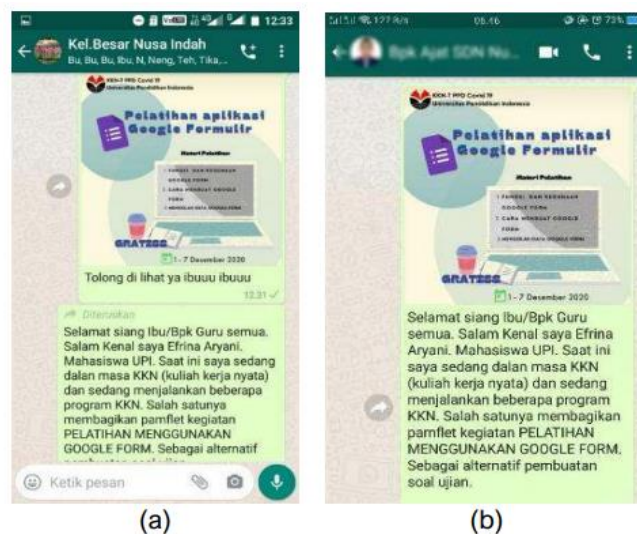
12:33

Kel.Besar Nusa Indah
Bu, Bu, Bu, Ibu, N, Neng, Teh, Tika,...

KKN-T PPG Covid 19
Universitas Pendidikan Indonesia

Pelatihan aplikasi Google Formulir

Materi Pelatihan
1. FUNGSI DAN KEGUNAAN GOOGLE FORM
2. CARA MEMBUAT GOOGLE FORM
3. MENGOLAH DATA GOOGLE FORM

GRATISSS
1 - 7 Desember 2020

Tolong di lihat ya ibuuu ibuuu
12.31

Diteruskan
Selamat siang Ibu/Bpk Guru semua. Salam Kenal saya Efrina Aryani. Mahasiswa UPI. Saat ini saya sedang dalan masa KKN (kuliah kerja nyata) dan sedang menjalankan beberapa program KKN. Salah satunya membagikan pamflet kegiatan PELATIHAN MENGGUNAKAN GOOGLE FORM. Sebagai alternatif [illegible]

Ketik pesan

(a)

05.46 73%

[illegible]

KKN-T PPG Covid 19
Universitas Pendidikan Indonesia

Pelatihan aplikasi Google Formulir

Materi Pelatihan
1. FUNGSI DAN KEGUNAAN GOOGLE FORM
2. CARA MEMBUAT GOOGLE FORM
3. MENGOLAH DATA GOOGLE FORM

GRATISSS
1 - 7 Desember 2020

Selamat siang Ibu/Bpk Guru semua. Salam Kenal saya Efrina Aryani. Mahasiswa UPI. Saat ini saya sedang dalan masa KKN (kuliah kerja nyata) dan sedang menjalankan beberapa program KKN. Salah satunya membagikan pamflet kegiatan PELATIHAN MENGGUNAKAN GOOGLE FORM. Sebagai alternatif pembuatan soal ujian.

(b)